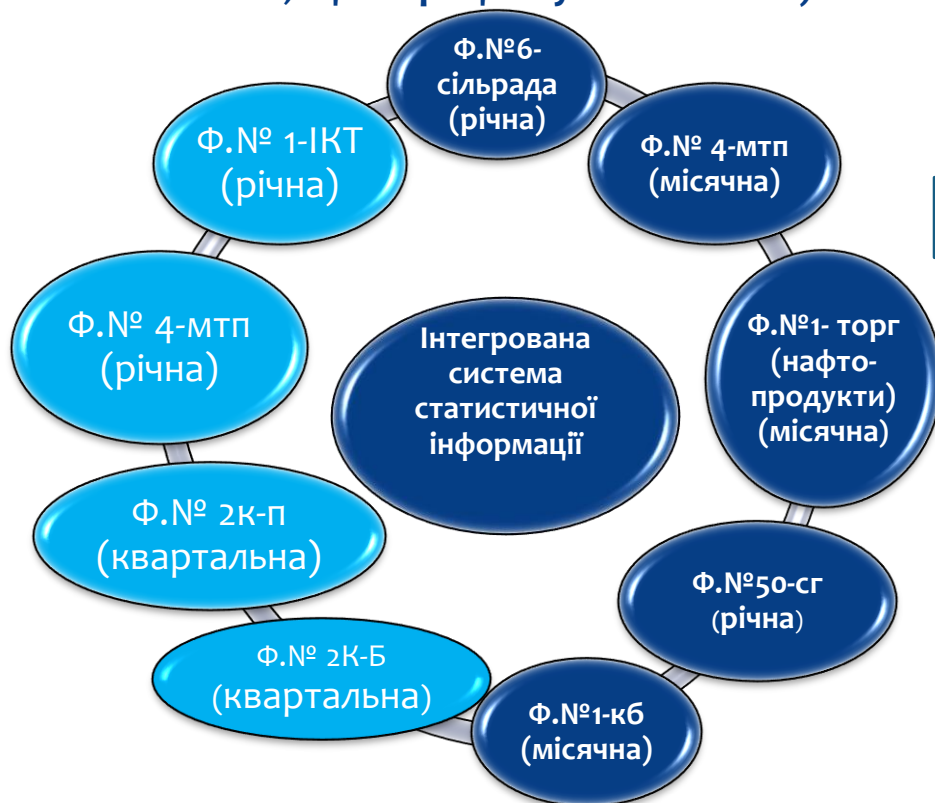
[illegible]

Ф.№6-сільрада (річна)

Ф.№ 4-мтп (місячна)

Ф.№1- торг (нафтопродукти) (місячна)

Ф.№50-сг (річна)

Ф.№1-кб (місячна)

Ф.№ 2К-Б (квартальна)

Ф.№ 2к-п (квартальна)

Ф.№ 4-мтп (річна)

Ф.№ 1-ІКТ (річна)

Інтегрована система статистичної інформації